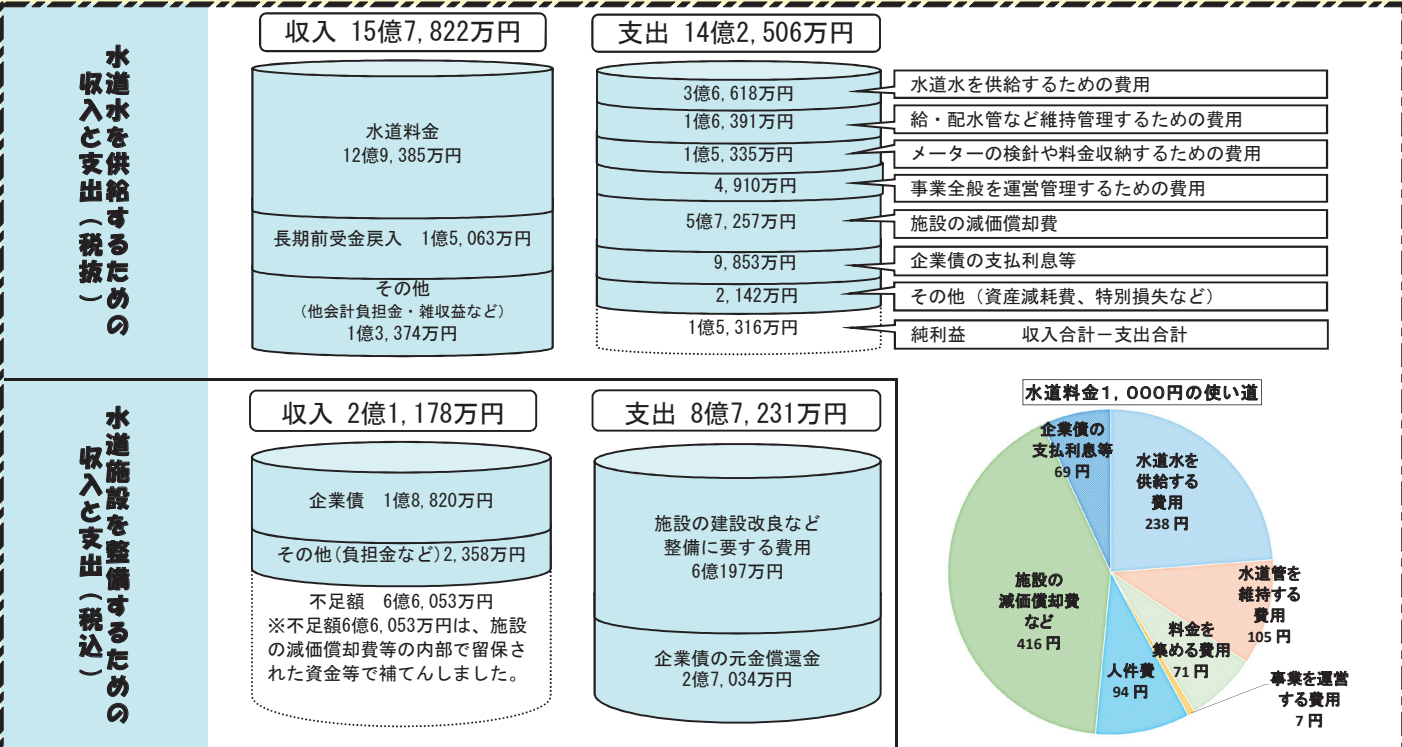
水道水を供給するための収入と支出（税抜）

収入 15億7,822万円

水道料金
12億9,385万円

長期前受金戻入 1億5,063万円

その他
（他会計負担金・雑収益など）
1億3,374万円

支出 14億2,506万円

3億6,618万円
1億6,391万円
1億5,335万円
4,910万円
5億7,257万円
9,853万円
2,142万円
1億5,316万円

水道水を供給するための費用
給・配水管など維持管理するための費用
メーターの検針や料金収納するための費用
事業全般を運営管理するための費用
施設の減価償却費
企業債の支払利息等
その他（資産減耗費、特別損失など）
純利益　収入合計－支出合計

水道施設を整備するための収入と支出（税込）

収入 2億1,178万円

企業債 1億8,820万円

その他(負担金など) 2,358万円

不足額 6億6,053万円
※不足額6億6,053万円は、施設の減価償却費等の内部で留保された資金等で補てんしました。

支出 8億7,231万円

施設の建設改良など整備に要する費用
6億197万円

企業債の元金償還金
2億7,034万円

水道料金1,000円の使い道

企業債の支払利息等
69 円

水道水を供給する費用
238 円

水道管を維持する費用
105 円

料金を集める費用
71 円

事業を運営する費用
7 円

人件費
94 円

施設の減価償却費など
416 円